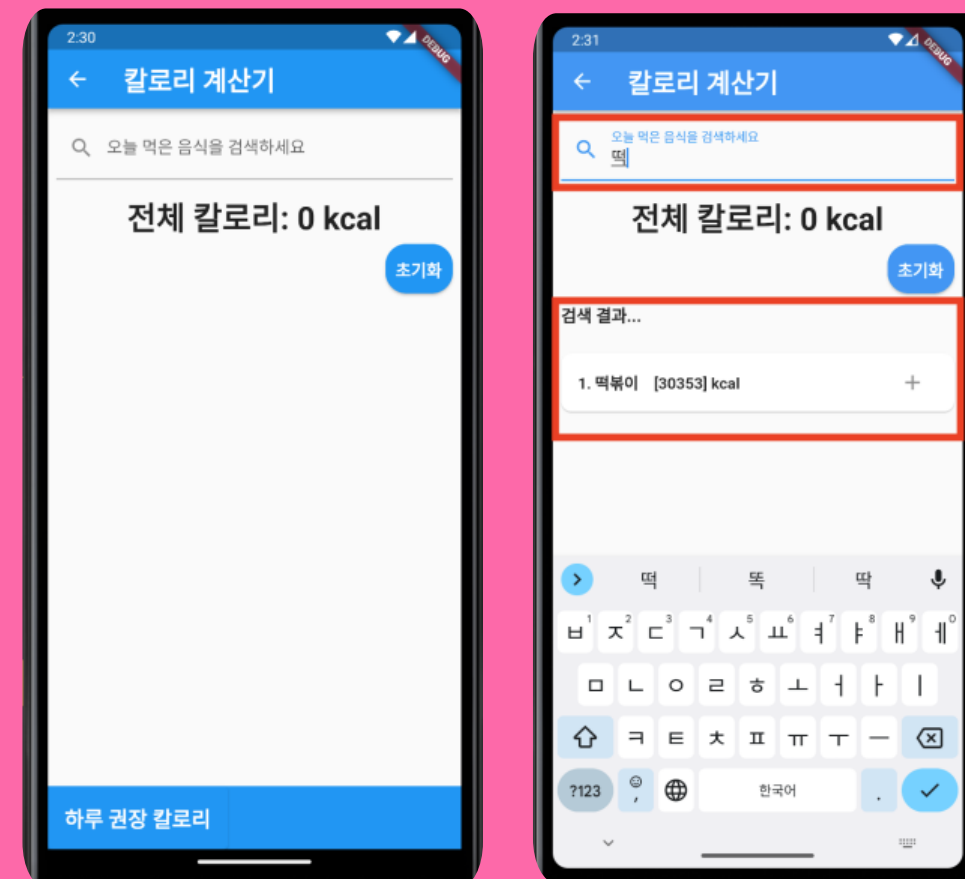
2:30

DEBUG

칼로리 계산기

오늘 먹은 음식을 검색하세요

전체 칼로리: 0 kcal

초기화

하루 권장 칼로리

2:31

DEBUG

칼로리 계산기

오늘 먹은 음식을 검색하세요

떡

전체 칼로리: 0 kcal

초기화

검색 결과...

1. 떡볶이 [30353] kcal +

떡 똑 딱

ㅂ 1 ㅈ 2 ㄷ 3 ㄱ 4 ㅅ 5 ㅛ 6 ㅕ 7 ㅑ 8 ㅐ 9 ㅔ 0

ㅁ ㄴ ㅇ ㄹ ㅎ ㅗ ㅓ ㅏ ㅣ

ㅋ ㅌ ㅊ ㅍ ㅠ ㅜ ㅡ

?123 , 한국어 .